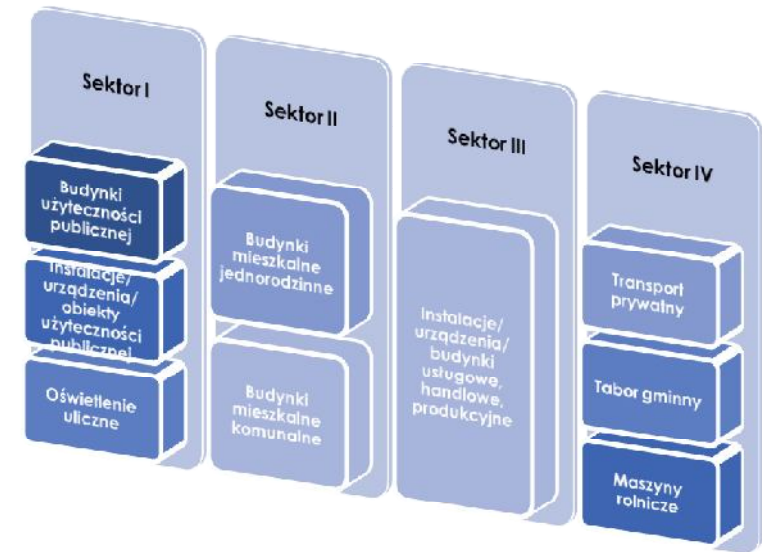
Sektor I

Budynki użyteczności publicznej

Instalacje/ urządzenia/ obiekty użyteczności publicznej

Oświetlenie uliczne

Sektor II

Budynki mieszkalne jednorodzinne

Budynki mieszkalne komunalne

Sektor III

Instalacje/ urządzenia/ budynki usługowe, handlowe, produkcyjne

Sektor IV

Transport prywatny

Tabor gminny

Maszyny rolnicze